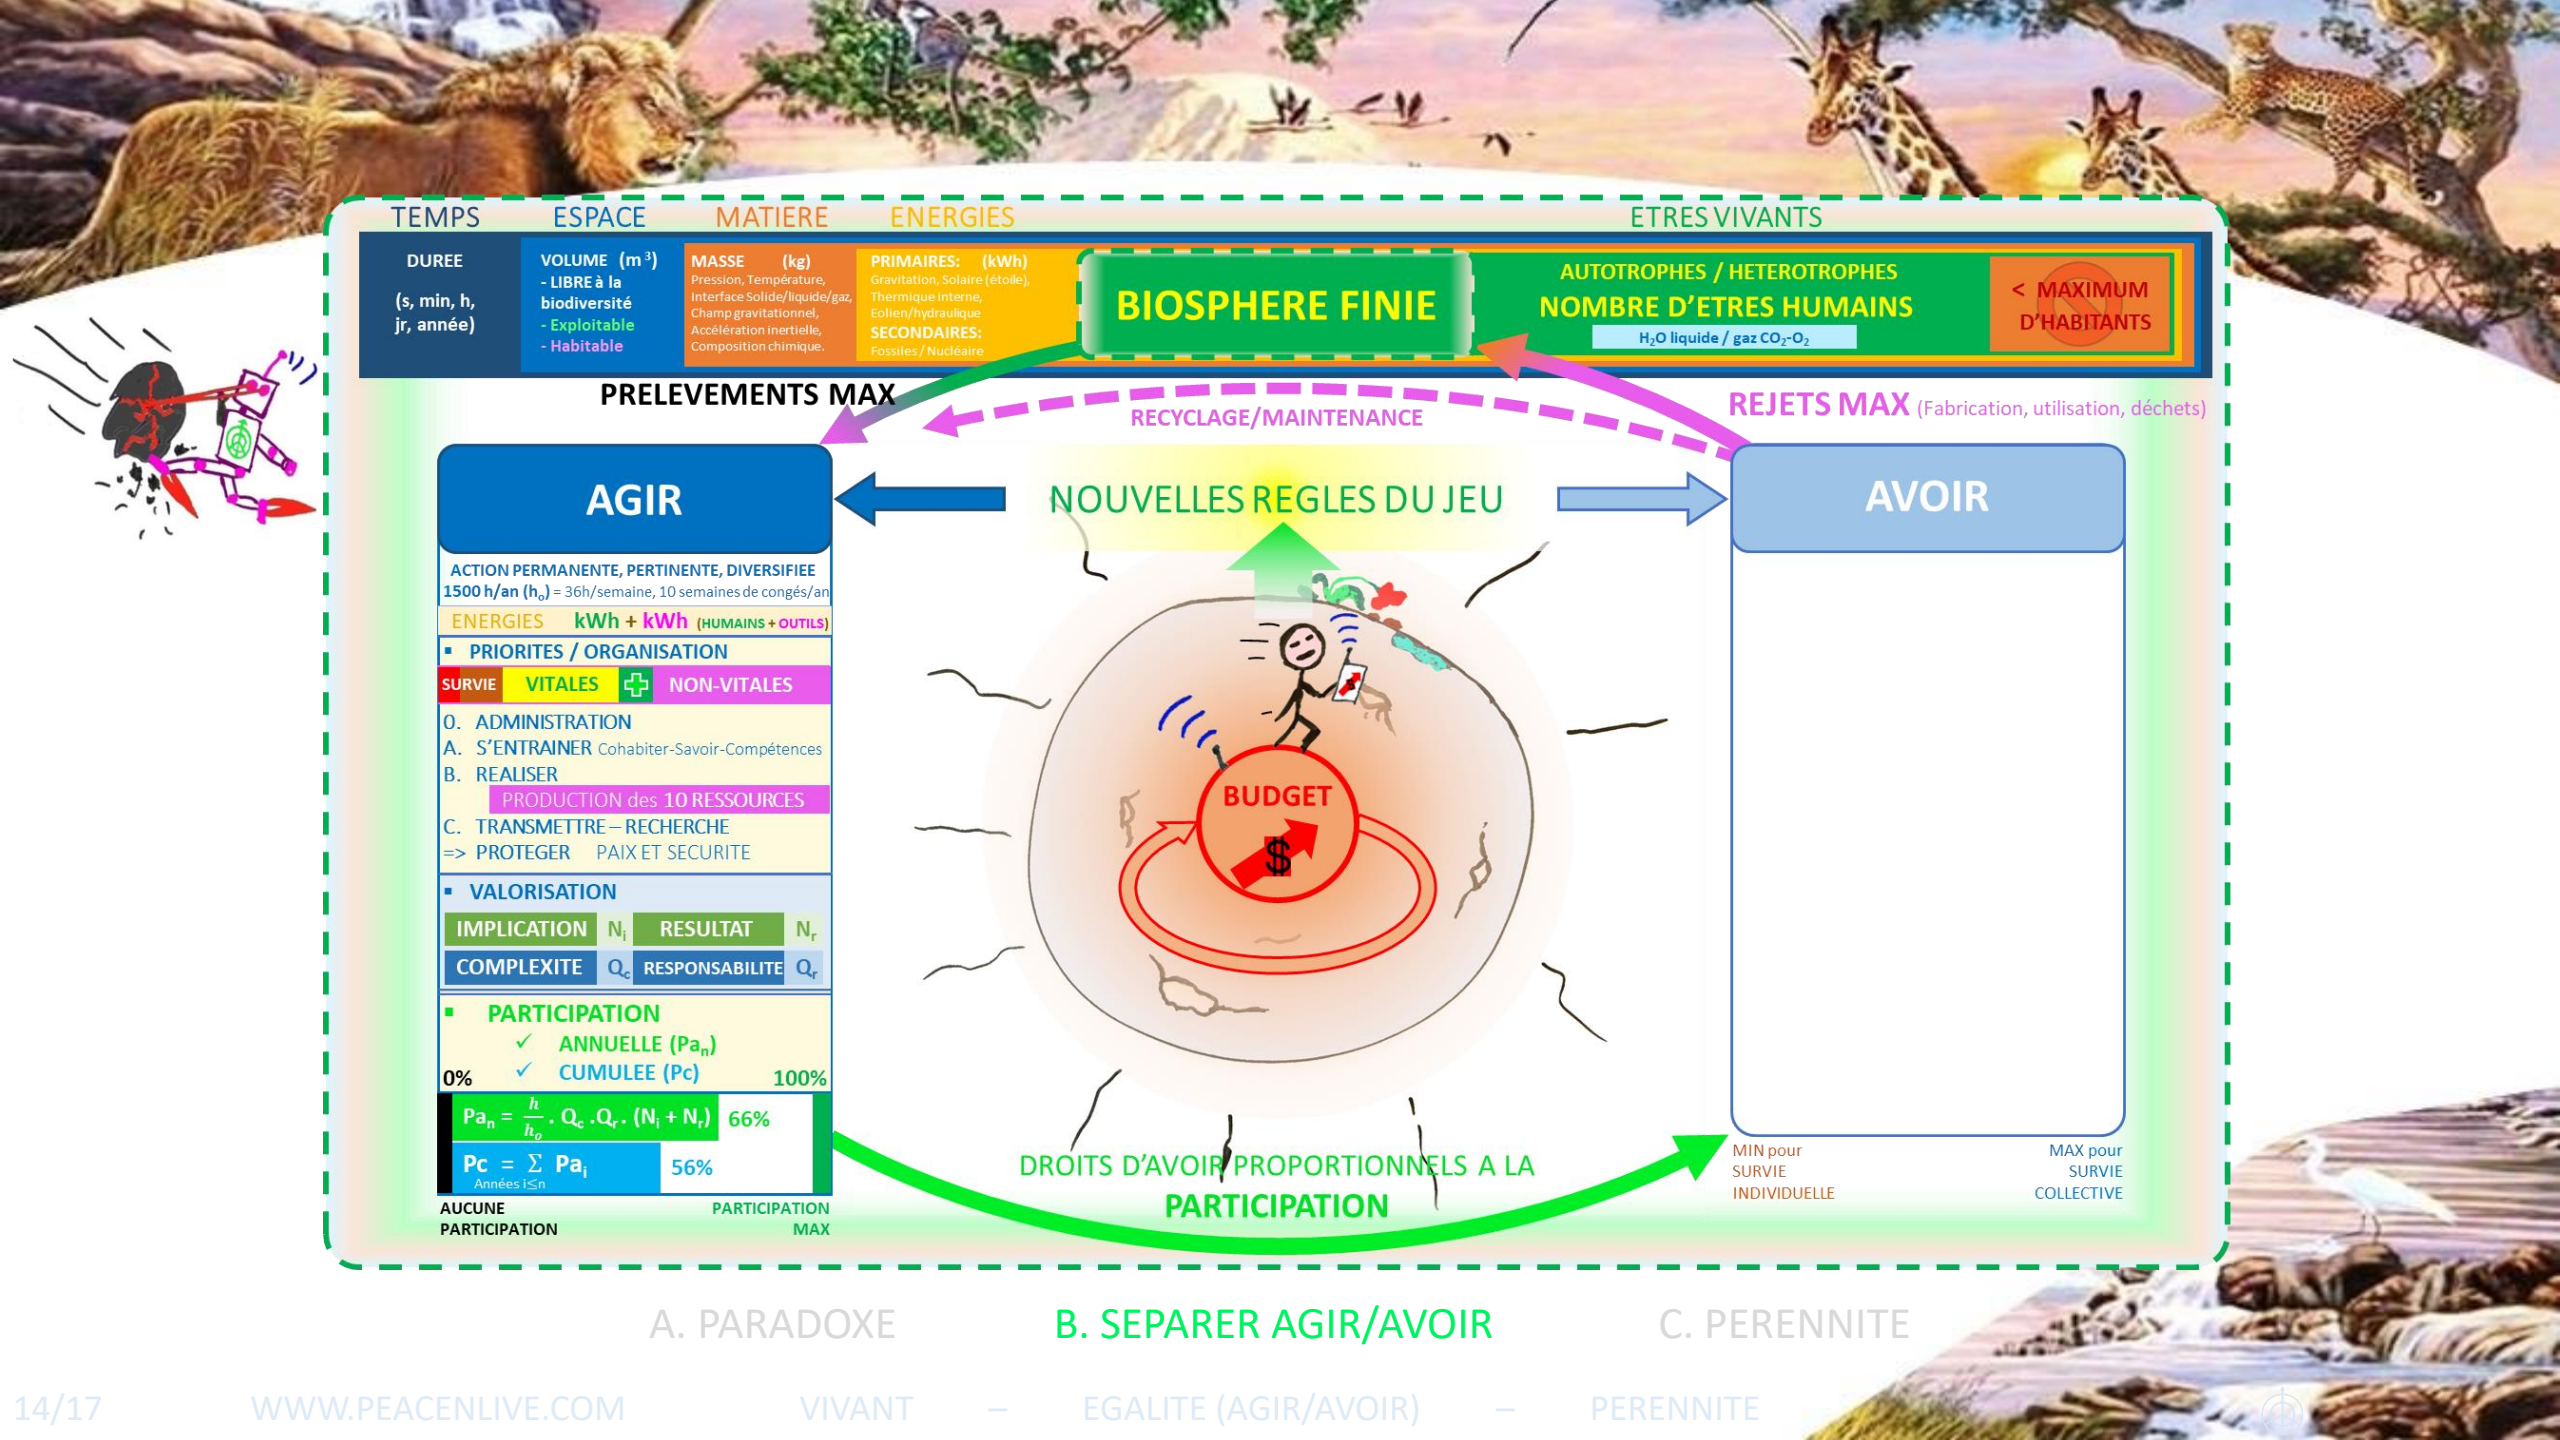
TEMPS ESPACE MATIERE ENERGIES ETRES VIVANTS

DUREE

(s, min, h, jr, année)

VOLUME ($m^3$)
- LIBRE à la biodiversité
- Exploitable
- Habitable

MASSE (kg)
Pression, Température, Interface Solide/liquide/gaz, Champ gravitationnel, Accélération inertielle, Composition chimique.

PRIMAIRES: (kWh)
Gravitation, Solaire (étoile), Thermique interne, Eolien/hydraulique
SECONDAIRES:
Fossiles / Nucléaire

BIOSPHERE FINIE

AUTOTROPHES / HETEROTROPHES
NOMBRE D'ETRES HUMAINS
$H_2O$ liquide / gaz $CO_2$-$O_2$

< MAXIMUM D'HABITANTS

PRELEVEMENTS MAX

RECYCLAGE/MAINTENANCE

REJETS MAX (Fabrication, utilisation, déchets)

AGIR

NOUVELLES REGLES DU JEU

AVOIR

ACTION PERMANENTE, PERTINENTE, DIVERSIFIEE
1500 h/an ($h_o$) = 36h/semaine, 10 semaines de congés/an
ENERGIES kWh + kWh (HUMAINS + OUTILS)
▪ PRIORITES / ORGANISATION
SURVIE VITALES NON-VITALES
0. ADMINISTRATION
A. S'ENTRAINER Cohabiter-Savoir-Compétences
B. REALISER
PRODUCTION des 10 RESSOURCES
C. TRANSMETTRE – RECHERCHE
=> PROTEGER PAIX ET SECURITE
▪ VALORISATION
IMPLICATION $N_i$ RESULTAT $N_r$
COMPLEXITE $Q_c$ RESPONSABILITE $Q_r$
▪ PARTICIPATION
✓ ANNUELLE ($Pa_n$)
0% ✓ CUMULEE (Pc) 100%
$Pa_n = \frac{h}{h_o} . Q_c . Q_r . (N_i + N_r)$ 66%
$Pc = \sum Pa_i$ 56%
Années i≤n
AUCUNE PARTICIPATION
PARTICIPATION MAX

BUDGET
$

DROITS D'AVOIR PROPORTIONNELS A LA
PARTICIPATION

MIN pour SURVIE INDIVIDUELLE
MAX pour SURVIE COLLECTIVE

A. PARADOXE B. SEPARER AGIR/AVOIR C. PERENNITE

14/17 WWW.PEACENLIVE.COM VIVANT – EGALITE (AGIR/AVOIR) – PERENNITE